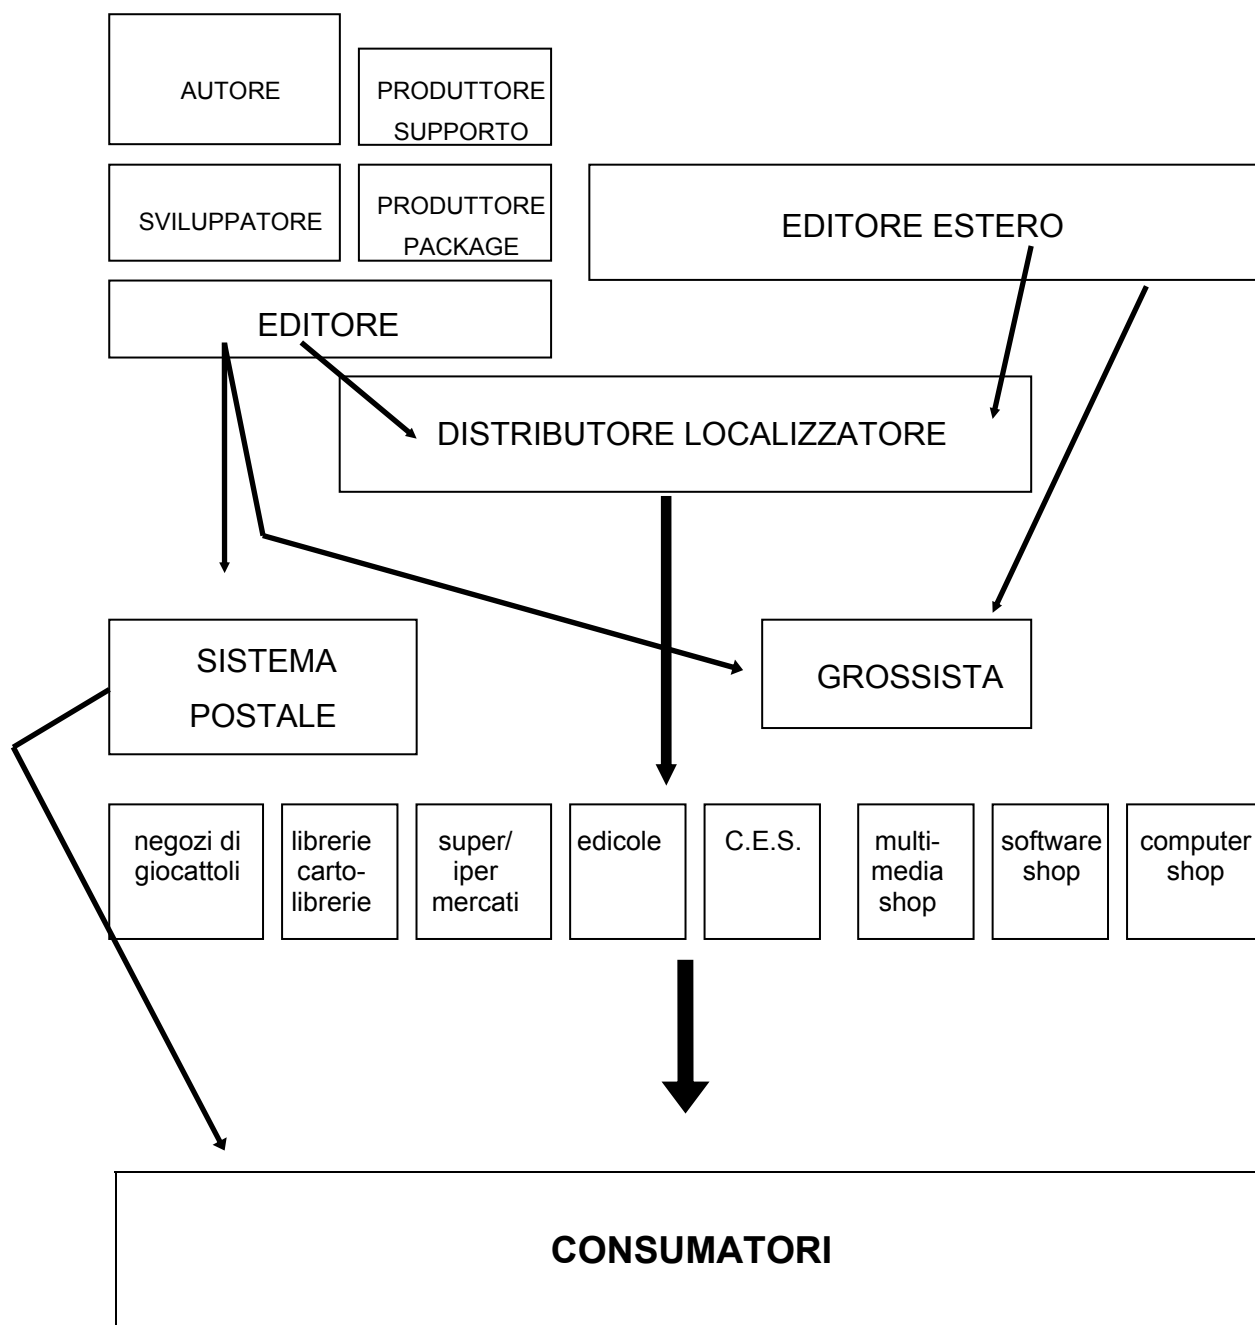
AUTORE

PRODUTTORE SUPPORTO

SVILUPPATORE

PRODUTTORE PACKAGE

EDITORE ESTERO

EDITORE

DISTRIBUTORE LOCALIZZATORE

SISTEMA POSTALE

GROSSISTA

negozi di giocattoli

librerie cartolibrerie

super/ iper mercati

edicole

C.E.S.

multimedia shop

software shop

computer shop

CONSUMATORI